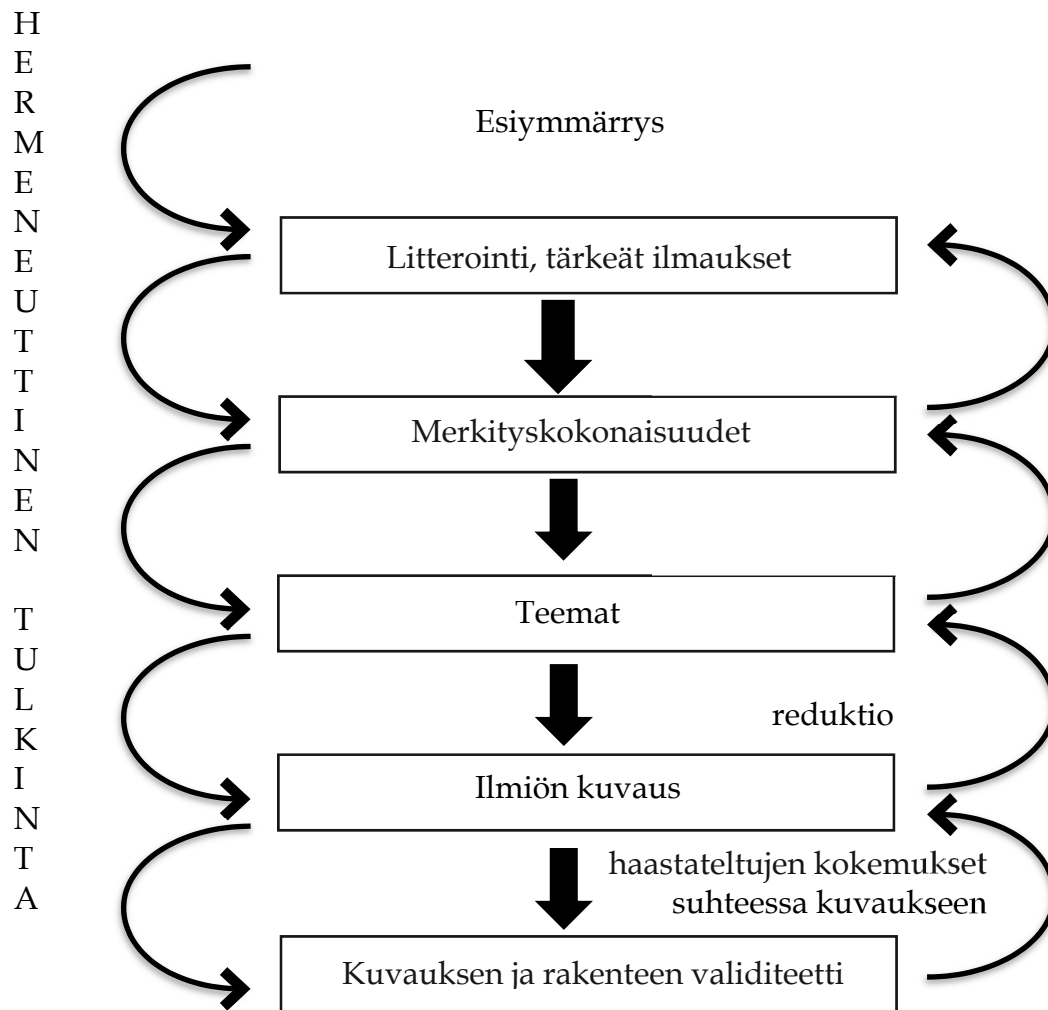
H
E
R
M
E
N
E
U
T
T
I
N
E
N

T
U
L
K
I
N
T
A

Esiymmärrys

Litterointi, tärkeät ilmaukset

Merkityskokonaisuudet

Teemat

reduktio

Ilmiön kuvaus

haastateltujen kokemukset suhteessa kuvaukseen

Kuvauksen ja rakenteen validiteetti